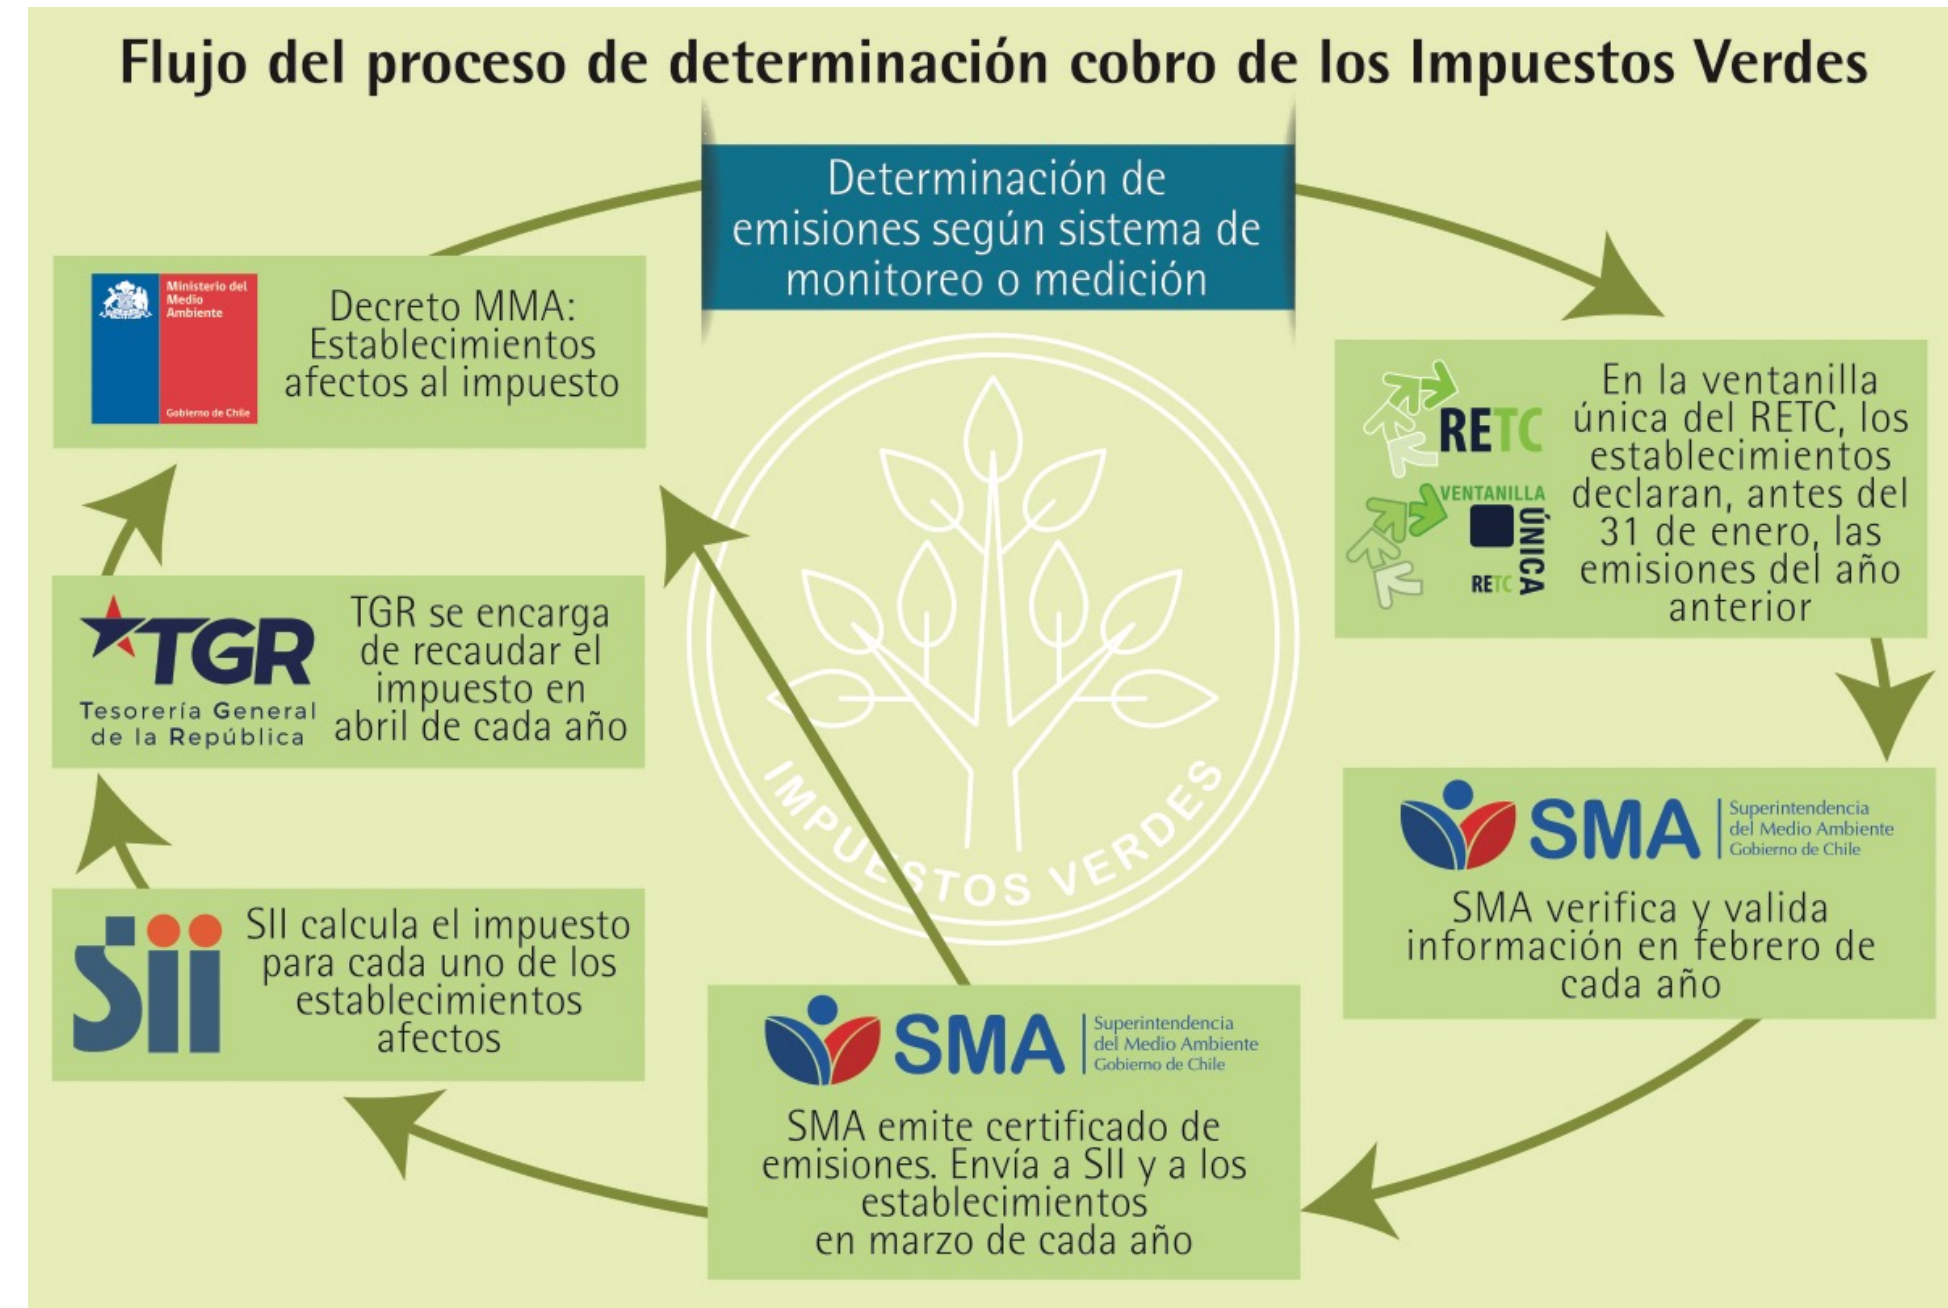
Flujo del proceso de determinación cobro de los Impuestos Verdes

Determinación de emisiones según sistema de monitoreo o medición

RETC

VENTANILLA ÚNICA RETC

En la ventanilla única del RETC, los establecimientos declaran, antes del 31 de enero, las emisiones del año anterior

SMA Superintendencia del Medio Ambiente Gobierno de Chile

SMA verifica y valida información en febrero de cada año

SMA Superintendencia del Medio Ambiente Gobierno de Chile

SMA emite certificado de emisiones. Envía a SII y a los establecimientos en marzo de cada año

SII

SII calcula el impuesto para cada uno de los establecimientos afectos

TGR Tesorería General de la República

TGR se encarga de recaudar el impuesto en abril de cada año

Ministerio del Medio Ambiente Gobierno de Chile

Decreto MMA: Establecimientos afectos al impuesto

IMPUESTOS VERDES